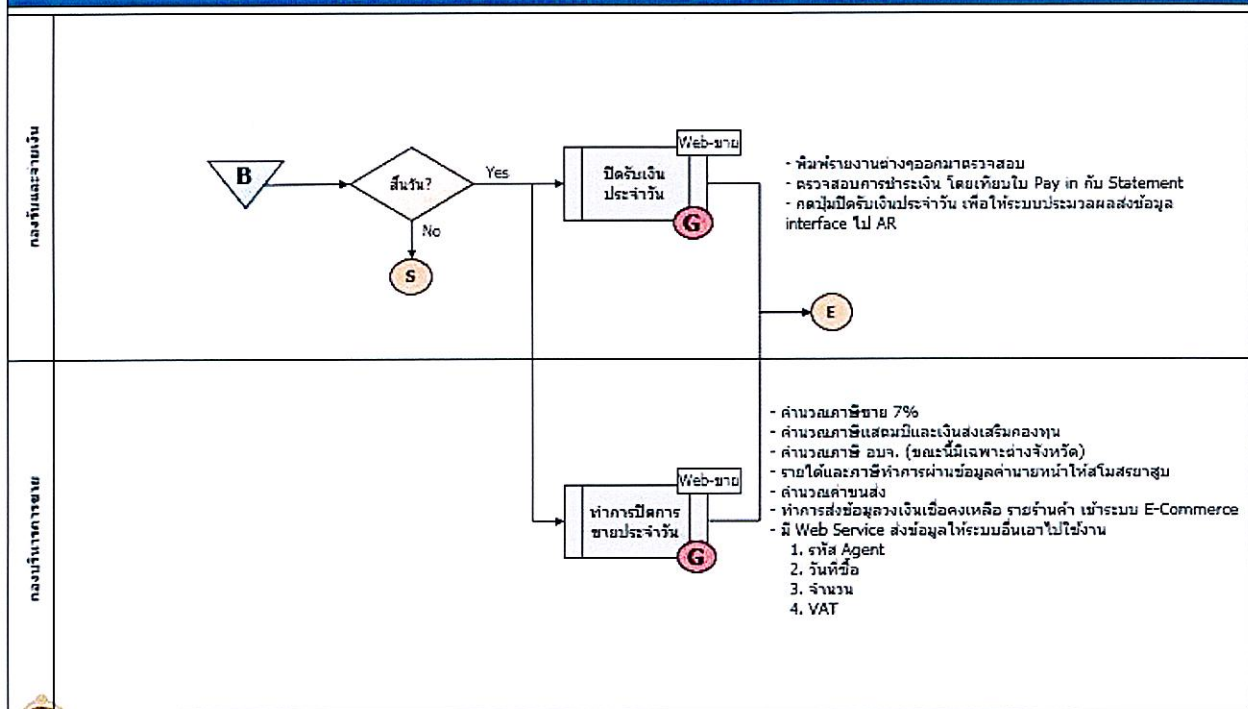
กองรับและจ่ายเงิน

B

สิ้นวัน?

Yes

No

S

Web-ขาย

ปิดรับเงินประจำวัน

G

- พิมพ์รายงานต่างๆออกมาตรวจสอบ
- ตรวจสอบการชำระเงิน โดยเทียบใบ Pay in กับ Statement
- กดปุ่มปิดรับเงินประจำวัน เพื่อให้ระบบประมวลผลส่งข้อมูล interface ไป AR

E

กองบริหารการขาย

Web-ขาย

ทำการปิดการขายประจำวัน

G

- คำนวณภาษีขาย 7%
- คำนวณภาษีแสตมป์และเงินส่งเสริมกองทุน
- คำนวณภาษี อบจ. (ขณะนี้มีเฉพาะต่างจังหวัด)
- รายได้และภาษีทำการผ่านข้อมูลค่านายหน้าให้สโมสรยาสูบ
- คำนวณค่าขนส่ง
- ทำการส่งข้อมูลวงเงินเชื่อคงเหลือ รายร้านค้า เข้าระบบ E-Commerce
- มี Web Service ส่งข้อมูลให้ระบบอื่นเอาไปใช้งาน
1. รหัส Agent
2. วันที่ซื้อ
3. จำนวน
4. VAT